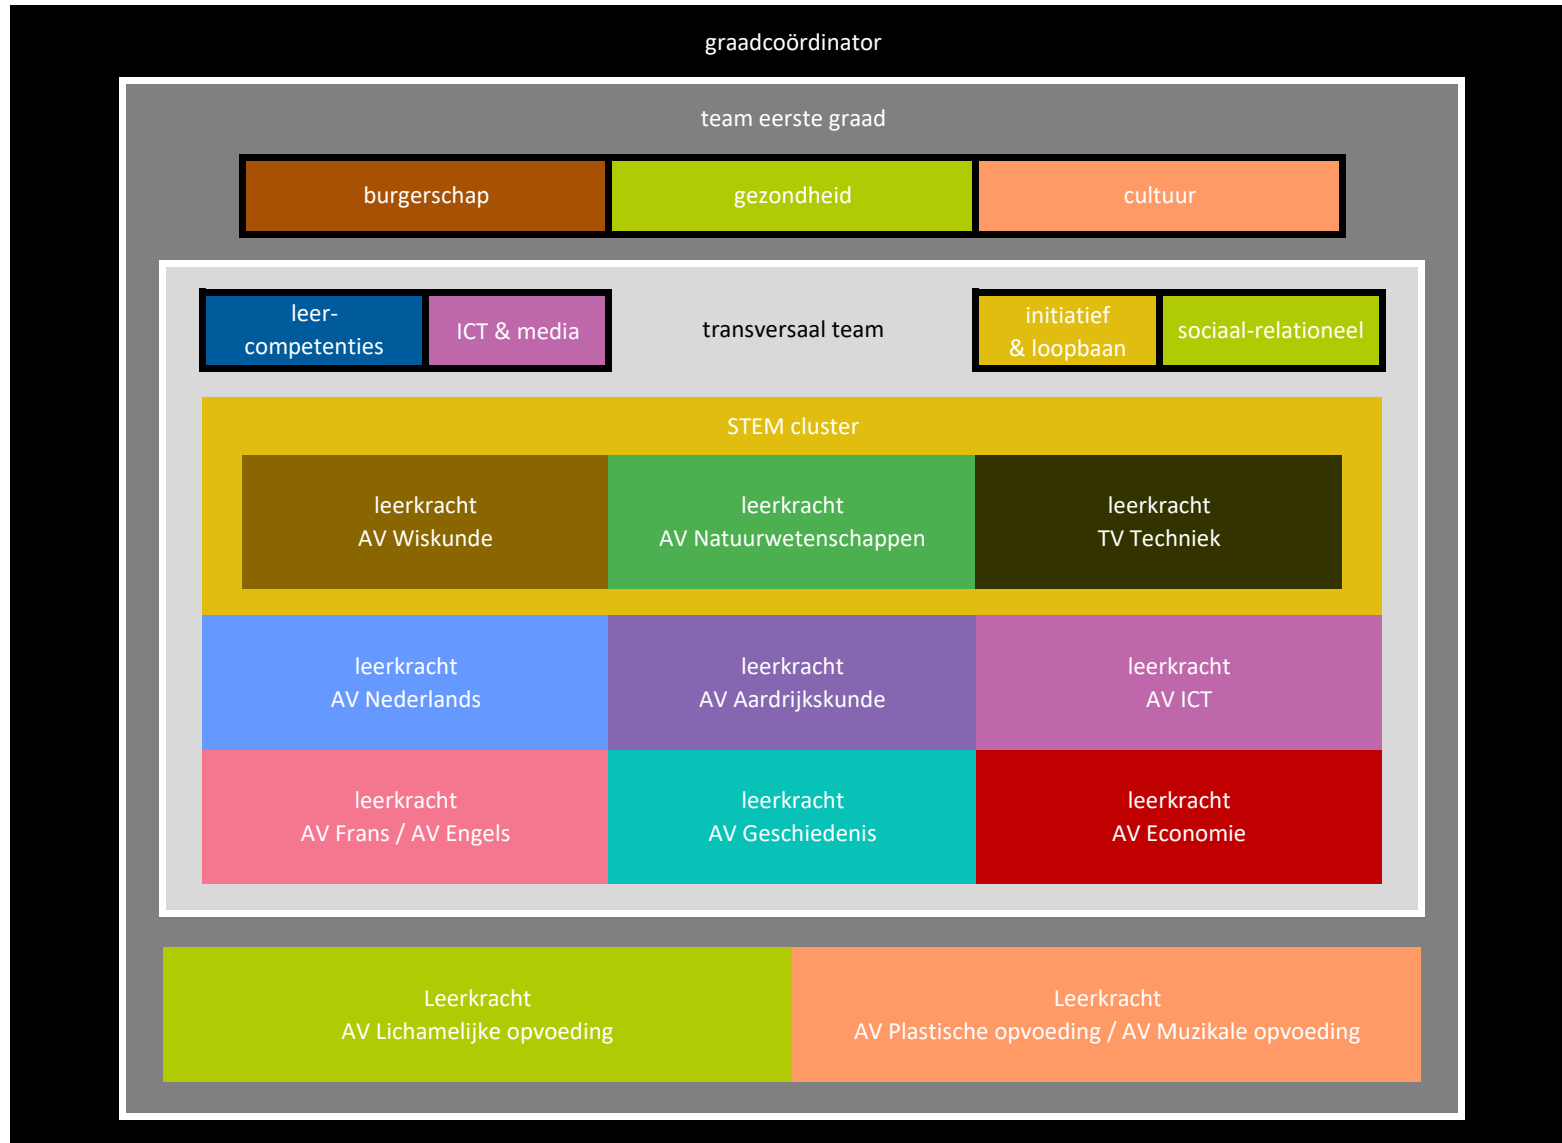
graadcoördinator

team eerste graad

burgerschap

gezondheid

cultuur

leer-competenties

ICT & media

transversaal team

initiatief & loopbaan

sociaal-relationeel

STEM cluster

leerkracht
AV Wiskunde

leerkracht
AV Natuurwetenschappen

leerkracht
TV Techniek

leerkracht
AV Nederlands

leerkracht
AV Aardrijkskunde

leerkracht
AV ICT

leerkracht
AV Frans / AV Engels

leerkracht
AV Geschiedenis

leerkracht
AV Economie

Leerkracht
AV Lichamelijke opvoeding

Leerkracht
AV Plastische opvoeding / AV Muzikale opvoeding